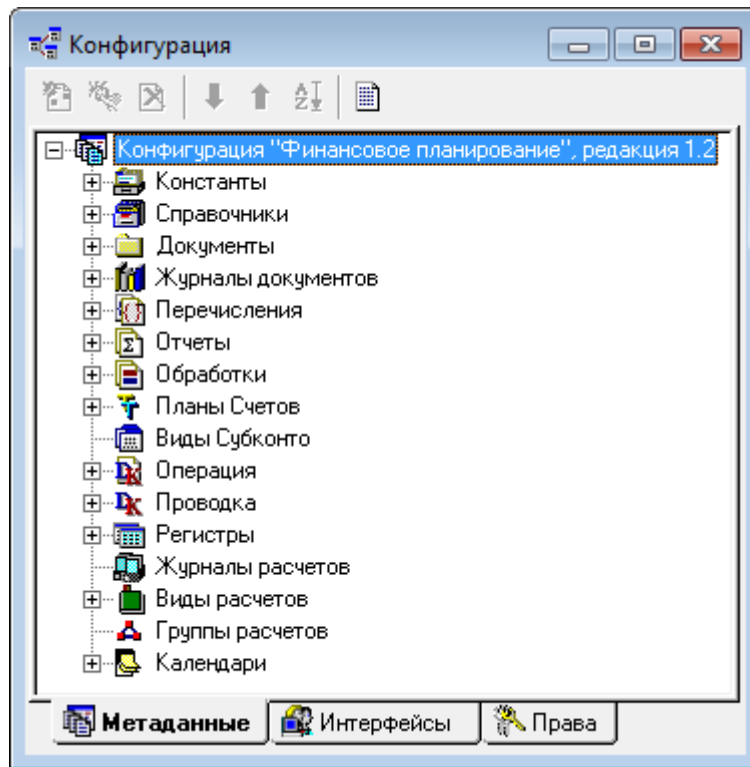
Конфигурация

Конфигурация "Финансовое планирование", редакция 1.2
Константы
Справочники
Документы
Журналы документов
Перечисления
Отчеты
Обработки
Планы Счетов
Виды Субконто
Операция
Проводка
Регистры
Журналы расчетов
Виды расчетов
Группы расчетов
Календари

Метаданные
Интерфейсы
Права